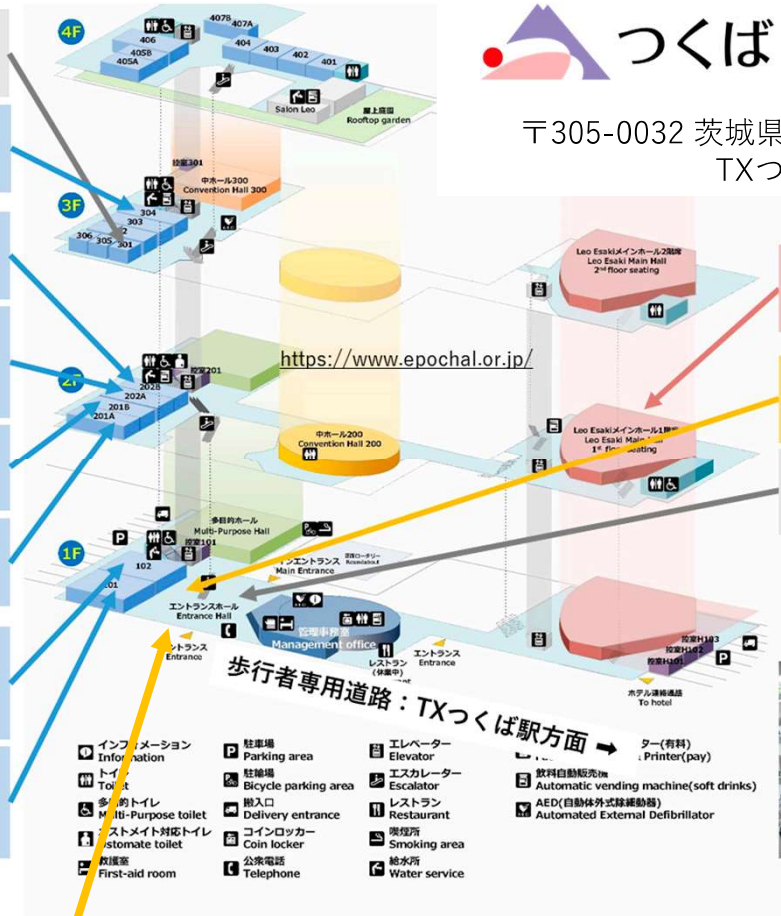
4F
407B
407A
406
405B
405A
404
403
402
401
Salon Leo
屋上庭園
Rooftop garden

つくば

〒305-0032 茨城県
TXつ

控室301
中ホール300
Convention Hall 300
3F
304
303
306
305
301

Leo Esakiメインホール2階席
Leo Esaki Main Hall
2nd floor seating

https://www.epochal.or.jp/

2F
控室201
202B
202A
201B
201A

中ホール200
Convention Hall 200

Leo Esakiメインホール1階席
Leo Esaki Main Hall
1st floor seating

多目的ホール
Multi-Purpose Hall
1F
控室101
102
101
メインエントランス
Main Entrance
エントランスホール
Entrance Hall
管理事務室
Management office
エントランス
Entrance
レストラン
エントランス
Entrance
控室H103
控室H102
控室H101
ホテル連絡通路
To hotel

歩行者専用道路：TXつくば駅方面

インフォメーション
Information
トイレ
Toilet
多目的トイレ
Multi-Purpose toilet
オストメイト対応トイレ
Ostomate toilet
救護室
First-aid room
駐車場
Parking area
駐輪場
Bicycle parking area
搬入口
Delivery entrance
コインロッカー
Coin locker
公衆電話
Telephone
エレベーター
Elevator
エスカレーター
Escalator
レストラン
Restaurant
喫煙所
Smoking area
給水所
Water service
ター(有料)
Printer(pay)
飲料自動販売機
Automatic vending machine(soft drinks)
AED(自動体外式除細動器)
Automated External Defibrillator